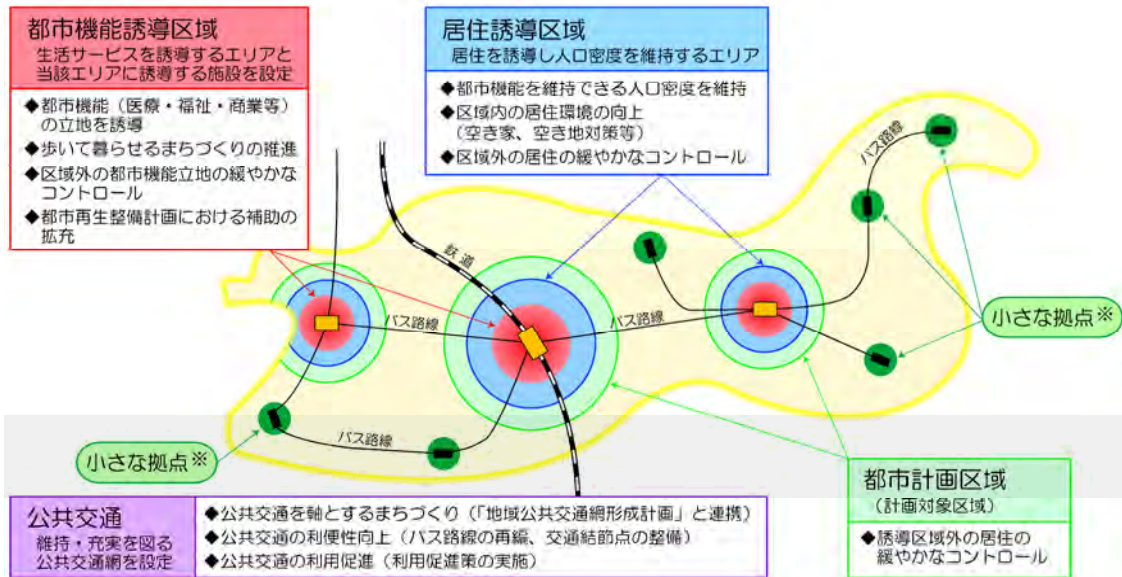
都市機能誘導区域
生活サービスを誘導するエリアと当該エリアに誘導する施設を設定

◆都市機能（医療・福祉・商業等）の立地を誘導
◆歩いて暮らせるまちづくりの推進
◆区域外の都市機能立地の緩やかなコントロール
◆都市再生整備計画における補助の拡充

居住誘導区域
居住を誘導し人口密度を維持するエリア

◆都市機能を維持できる人口密度を維持
◆区域内の居住環境の向上（空き家、空き地対策等）
◆区域外の居住の緩やかなコントロール

鉄道

バス路線

バス路線

バス路線

バス路線

バス路線

小さな拠点※

小さな拠点※

都市計画区域
（計画対象区域）

◆誘導区域外の居住の緩やかなコントロール

公共交通
維持・充実を図る公共交通網を設定

◆公共交通を軸とするまちづくり（「地域公共交通網形成計画」と連携）
◆公共交通の利便性向上（バス路線の再編、交通結節点の整備）
◆公共交通の利用促進（利用促進策の実施）